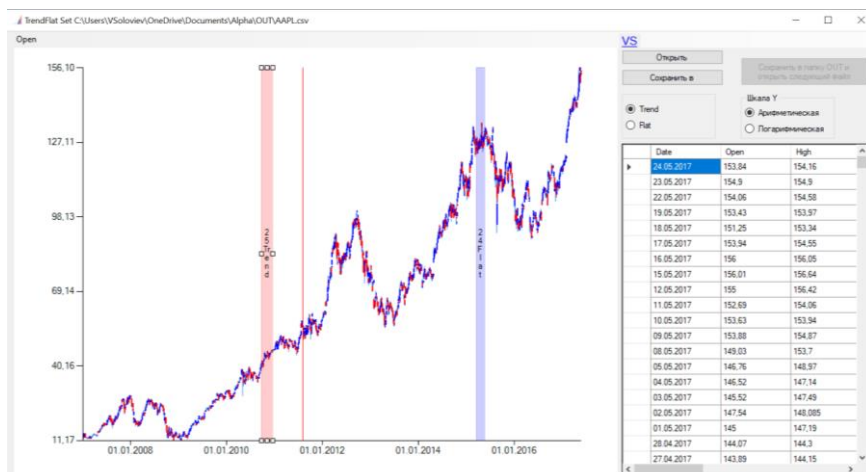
TrendFlat Set C:\Users\VSoloviev\OneDrive\Documents\Alpha\OUT\AAPL.csv

Open

156,10
127,11
98,13
69,14
40,16
11,17

01.01.2008
01.01.2010
01.01.2012
01.01.2014
01.01.2016

2 flat

VS

Открыть
Сохранить в
Сохранить в папку OUT и открыть следующий файл

Trend
Flat

Шкала Y
Арифметическая
Логарифмическая

| | Date | Open | High |
|---|---|---|---|
| ▸ | 24.05.2017 | 153,84 | 154,16 |
| | 23.05.2017 | 154,9 | 154,9 |
| | 22.05.2017 | 154,06 | 154,58 |
| | 19.05.2017 | 153,43 | 153,97 |
| | 18.05.2017 | 151,25 | 153,34 |
| | 17.05.2017 | 153,94 | 154,55 |
| | 16.05.2017 | 156 | 156,05 |
| | 15.05.2017 | 156,01 | 156,64 |
| | 12.05.2017 | 155 | 156,42 |
| | 11.05.2017 | 152,69 | 154,06 |
| | 10.05.2017 | 153,63 | 153,94 |
| | 09.05.2017 | 153,88 | 154,87 |
| | 08.05.2017 | 149,03 | 153,7 |
| | 05.05.2017 | 146,76 | 148,97 |
| | 04.05.2017 | 146,52 | 147,14 |
| | 03.05.2017 | 145,52 | 147,49 |
| | 02.05.2017 | 147,54 | 148,085 |
| | 01.05.2017 | 145 | 147,19 |
| | 28.04.2017 | 144,07 | 144,3 |
| | 27.04.2017 | 143,89 | 144,15 |